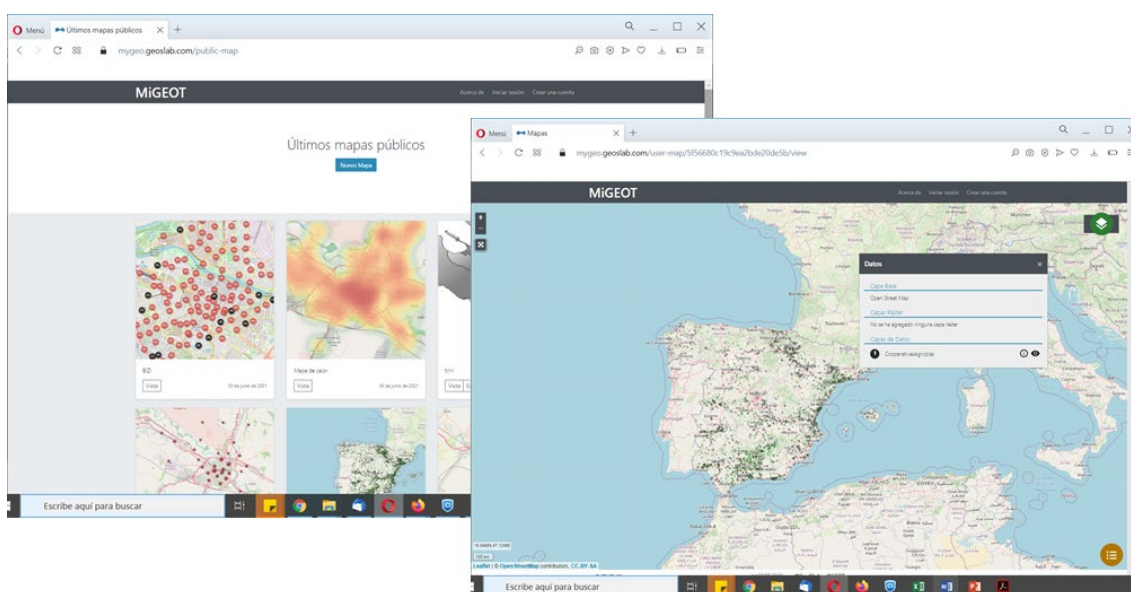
Menú Últimos mapas públicos × +

mygeo.geoslab.com/public-map

MiGEOT

Acerca de Iniciar sesión Crear una cuenta

Últimos mapas públicos

Nuevo Mapa

BZI

Vista 30 de junio de 2021

Mapa de calor

Vista 30 de junio de 2021

Vista

Escribe aquí para buscar

Menú Mapas × +

mygeo.geoslab.com/user-map/5f56680c19c9ea2bde20de5b/view

MiGEOT

Acerca de Iniciar sesión Crear una cuenta

Datos ×

Capa Base

Open Street Map

Capas Ráster

No se ha agregado ninguna capa ráster

Capas de Datos

CooperativasAgricolas

100 km

Leaflet | © OpenStreetMap contributors, CC-BY-SA

Escribe aquí para buscar